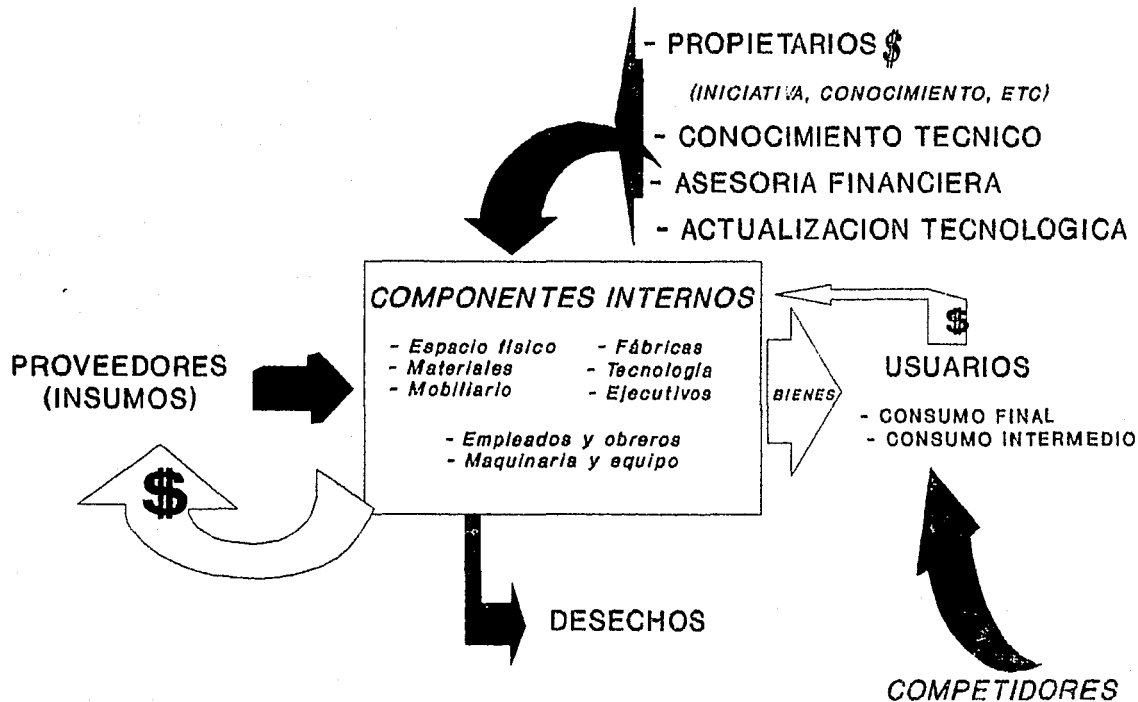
- PROPIETARIOS $

(INICIATIVA, CONOCIMIENTO, ETC)

- CONOCIMIENTO TECNICO

- ASESORIA FINANCIERA

- ACTUALIZACION TECNOLOGICA

COMPONENTES INTERNOS

- Espacio físico
- Materiales
- Mobiliario

- Fábricas
- Tecnología
- Ejecutivos

- Empleados y obreros
- Maquinaria y equipo

PROVEEDORES (INSUMOS)

$

BIENES

$

USUARIOS

- CONSUMO FINAL
- CONSUMO INTERMEDIO

DESECHOS

COMPETIDORES